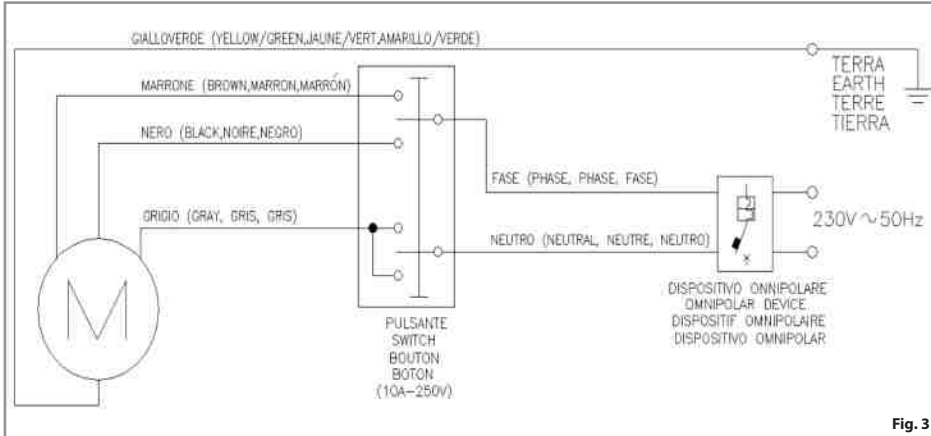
GIALLOVERDE (YELLOW/GREEN,JAUNE/VERT,AMARILLO/VERDE)

TERRA
EARTH
TERRE
TIERRA

MARRONE (BROWN,MARRON,MARRÓN)

NERO (BLACK,NOIRE,NEGRO)

FASE (PHASE, PHASE, FASE)

GRIGIO (GRAY, GRIS, GRIS)

NEUTRO (NEUTRAL, NEUTRE, NEUTRO)

230V ~ 50Hz

M

2

PULSANTE
SWITCH
BOUTON
BOTON
(10A–250V)

DISPOSITIVO ONNIPOLARE
OMNIPOLAR DEVICE
DISPOSITIF OMNIPOLAIRE
DISPOSITIVO OMNIPOLAR

Fig. 3